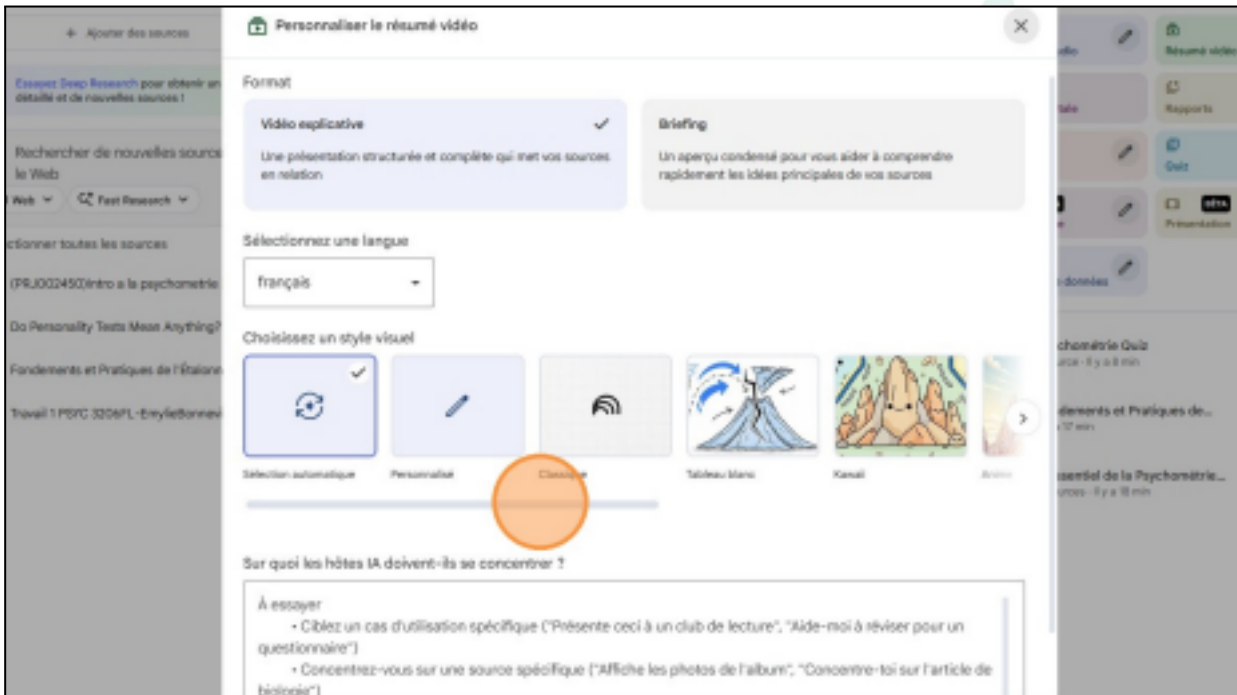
+ Ajouter des sources

Essayez Deep Research pour obtenir un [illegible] détaillé et de nouvelles sources !

Rechercher de nouvelles sources sur le Web

Web ⌄ Fast Research ⌄

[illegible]ctionner toutes les sources

(PRJO02450)Intro a la psychometrie

Do Personality Tests Mean Anything?

Fondements et Pratiques de l'Étalonn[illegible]

Travail 1 PSYC 3206FL-EmylieBonnev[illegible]

Personnaliser le résumé vidéo

×

Format

Vidéo explicative ✓

Une présentation structurée et complète qui met vos sources en relation

Briefing

Un aperçu condensé pour vous aider à comprendre rapidement les idées principales de vos sources

Sélectionnez une langue

français

Choisissez un style visuel

Sélection automatique

Personnalisé

Classique

Tableau blanc

Kawaii

Anime

Sur quoi les hôtes IA doivent-ils se concentrer ?

À essayer

• Ciblez un cas d'utilisation spécifique ("Présente ceci à un club de lecture", "Aide-moi à réviser pour un questionnaire")

• Concentrez-vous sur une source spécifique ("Affiche les photos de l'album", "Concentre-toi sur l'article de biologie")

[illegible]dio

Résumé vidéo

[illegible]tale

Rapports

Quiz

Présentation BÊTA

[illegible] données

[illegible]chométrie Quiz
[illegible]rce · Il y a 8 min

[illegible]dements et Pratiques de...
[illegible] 17 min

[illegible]ssentiel de la Psychométrie...
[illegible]rces · Il y a 18 min